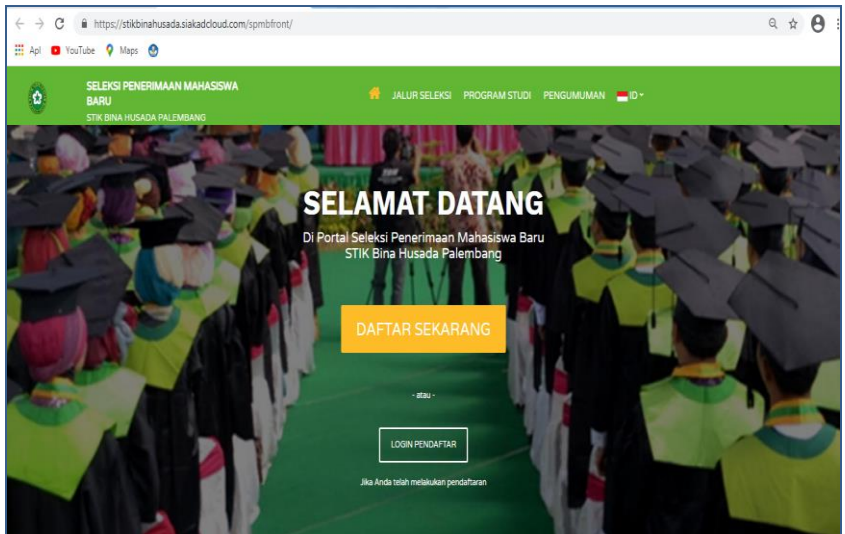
https://stikbinahusada.siakadcloud.com/spmbfront/

Apl YouTube Maps

SELEKSI PENERIMAAN MAHASISWA BARU
STIK BINA HUSADA PALEMBANG

JALUR SELEKSI PROGRAM STUDI PENGUMUMAN ID

SELAMAT DATANG

Di Portal Seleksi Penerimaan Mahasiswa Baru STIK Bina Husada Palembang

DAFTAR SEKARANG

- atau -

LOGIN PENDAFTAR

Jika Anda telah melakukan pendaftaran